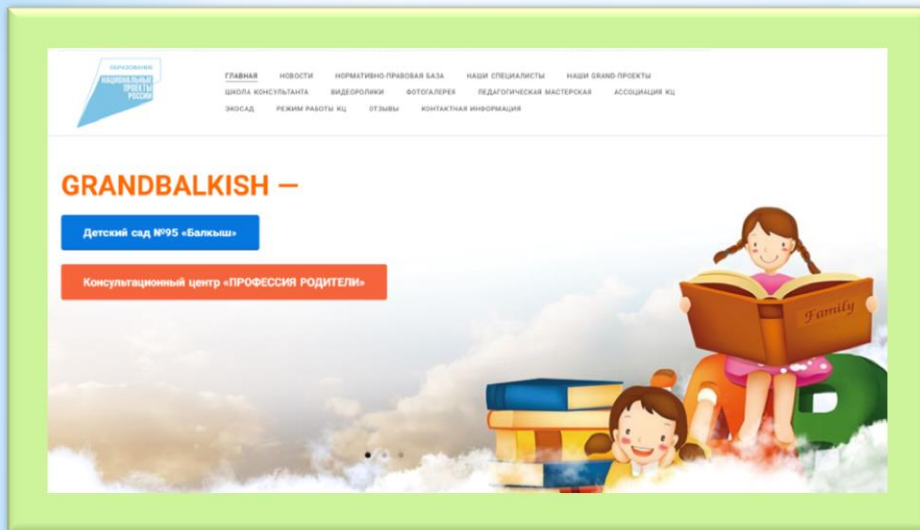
ОБРАЗОВАНИЕ
НАЦИОНАЛЬНЫЕ ПРОЕКТЫ РОССИИ

ГЛАВНАЯ НОВОСТИ НОРМАТИВНО-ПРАВОВАЯ БАЗА НАШИ СПЕЦИАЛИСТЫ НАШИ GRAND-ПРОЕКТЫ
ШКОЛА КОНСУЛЬТАНТА ВИДЕОРОЛИКИ ФОТОГАЛЕРЕЯ ПЕДАГОГИЧЕСКАЯ МАСТЕРСКАЯ АССОЦИАЦИЯ КЦ
ЭКОСАД РЕЖИМ РАБОТЫ КЦ ОТЗЫВЫ КОНТАКТНАЯ ИНФОРМАЦИЯ

GRANDBALKISH —

Детский сад №95 «Балкыш»

Консультационный центр «ПРОФЕССИЯ РОДИТЕЛИ»

Family